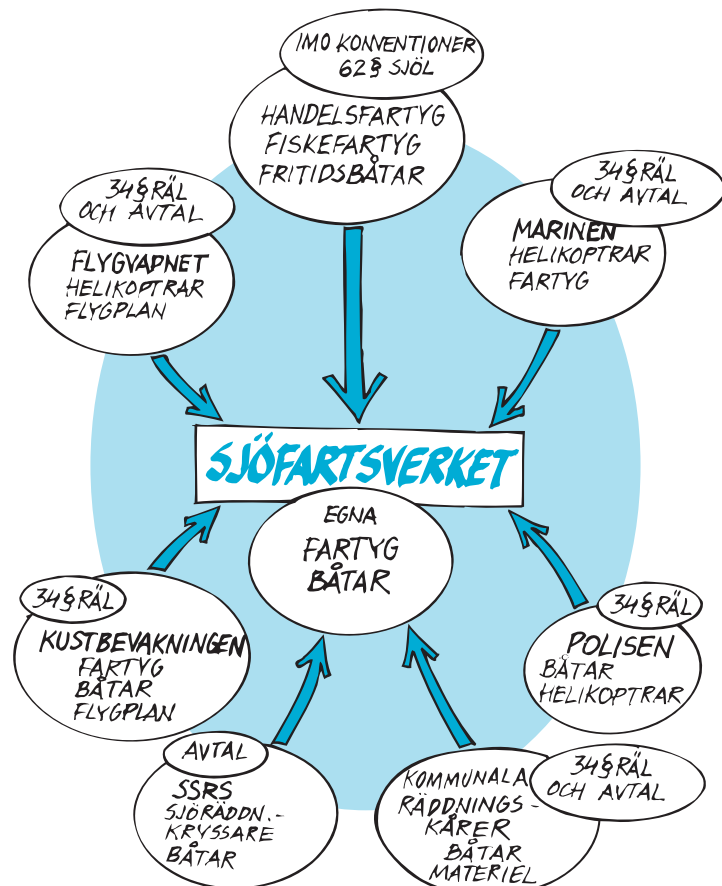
IMO KONVENTIONER
62§ SJÖL

HANDELSFARTYG
FISKEFARTYG
FRITIDSBÅTAR

34§ RÄL
OCH AVTAL

FLYGVAPNET
HELIKOPTRAR
FLYGPLAN

34§ RÄL
OCH AVTAL

MARINEN
HELIKOPTRAR
FARTYG

SJÖFARTSVERKET

EGNA
FARTYG
BÅTAR

34§ RÄL

KUSTBEVAKNINGEN
FARTYG
BÅTAR
FLYGPLAN

34§ RÄL

POLISEN
BÅTAR
HELIKOPTRAR

AVTAL

SSRS
SJÖRÄDDN.-
KRYSSARE
BÅTAR

KOMMUNALA
RÄDDNINGS-
KÅRER
BÅTAR
MATERIEL

34§ RÄL
OCH AVTAL